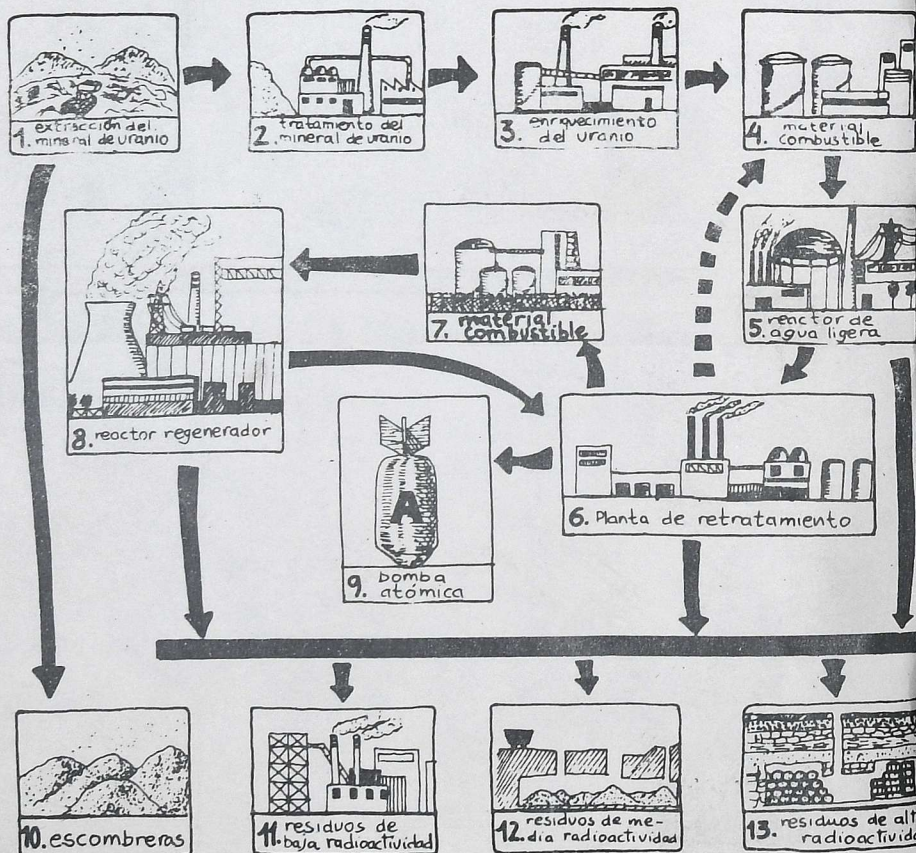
1. extracción del mineral de uranio

2. tratamiento del mineral de uranio

3. enriquecimiento del uranio

4. material combustible

8. reactor regenerador

7. material combustible

5. reactor de agua ligera

9. bomba atómica

6. Planta de retratamiento

A

10. escombreras

11. residuos de baja radioactividad

12. residuos de media radioactividad

13. residuos de alt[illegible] radioactivid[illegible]